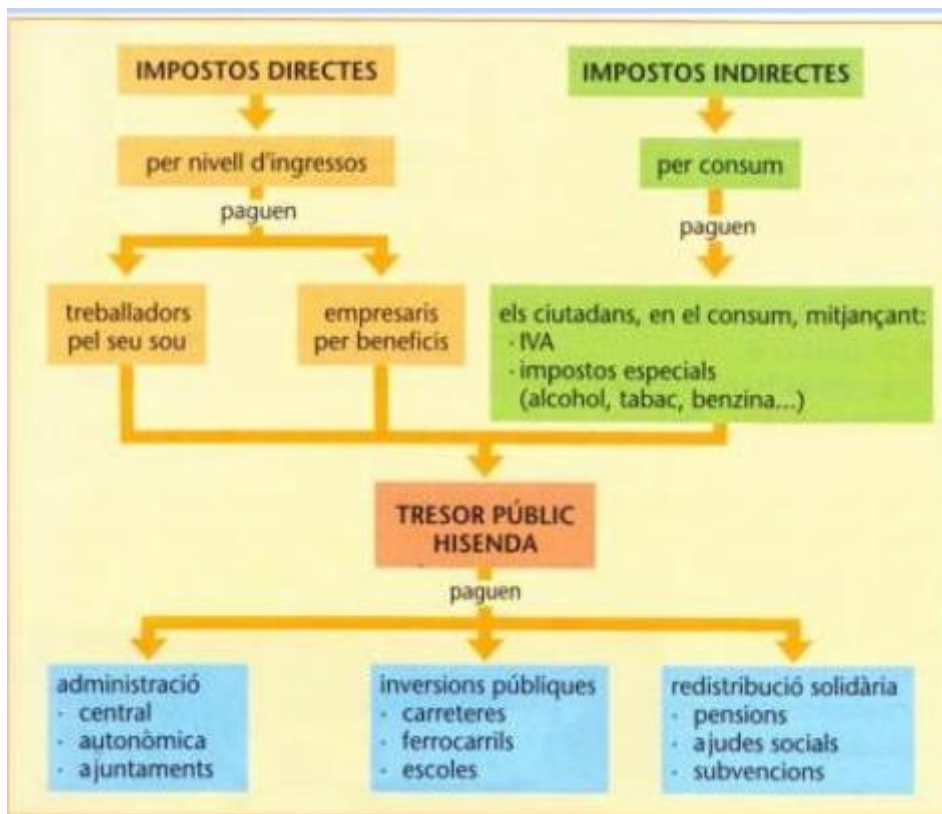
IMPOSTOS DIRECTES

per nivell d'ingressos

paguen

treballadors pel seu sou

empresaris per beneficis

IMPOSTOS INDIRECTES

per consum

paguen

els ciutadans, en el consum, mitjançant:
· IVA
· impostos especials (alcohol, tabac, benzina...)

TRESOR PÚBLIC HISENDA

paguen

administració
· central
· autonòmica
· ajuntaments

inversions públiques
· carreteres
· ferrocarrils
· escoles

redistribució solidària
· pensions
· ajudes socials
· subvencions